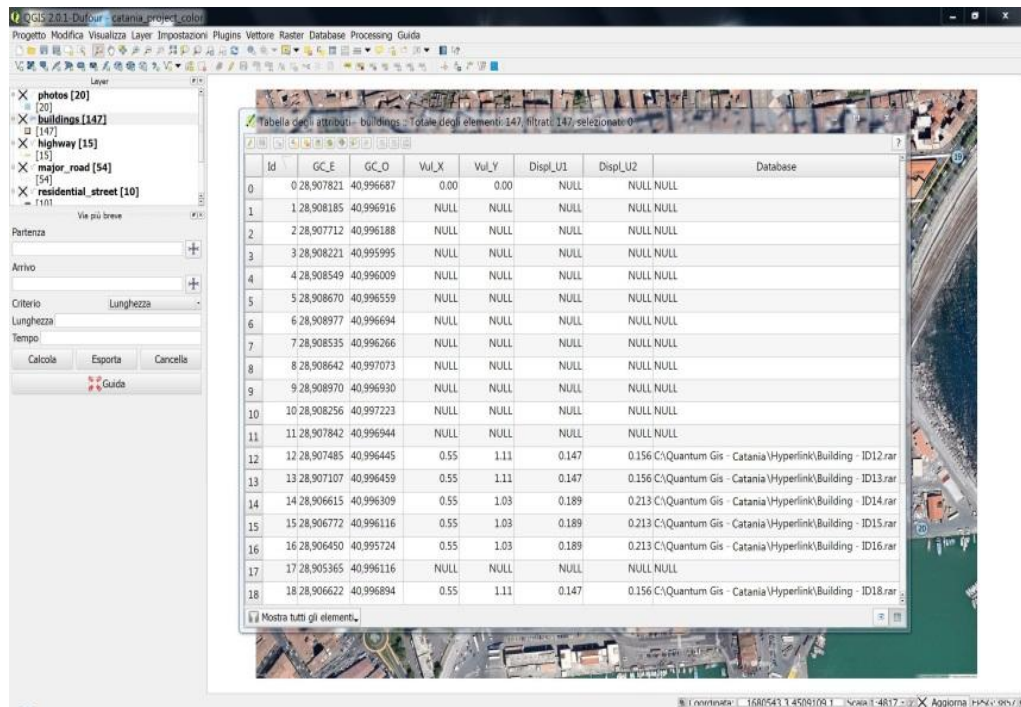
QGIS 2.0.1-Dufour - catania_project_color

Progetto Modifica Visualizza Layer Impostazioni Plugins Vettore Raster Database Processing Guida

Layer

photos [20]
[20]
buildings [147]
[147]
highway [15]
[15]
major_road [54]
[54]
residential_street [10]
[10]

Via più breve

Partenza

Arrivo

Criterio Lunghezza

Lunghezza

Tempo

Calcola Esporta Cancella

Guida

Tabella degli attributi - buildings :: Totale degli elementi: 147, filtrati: 147, selezionati: 0

| | Id | GC_E | GC_O | Vul_X | Vul_Y | Displ_U1 | Displ_U2 | Database |
|---|---|---|---|---|---|---|---|---|
| 0 | 0 | 28,907821 | 40,996687 | 0.00 | 0.00 | NULL | NULL | NULL |
| 1 | 1 | 28,908185 | 40,996916 | NULL | NULL | NULL | NULL | NULL |
| 2 | 2 | 28,907712 | 40,996188 | NULL | NULL | NULL | NULL | NULL |
| 3 | 3 | 28,908221 | 40,995995 | NULL | NULL | NULL | NULL | NULL |
| 4 | 4 | 28,908549 | 40,996009 | NULL | NULL | NULL | NULL | NULL |
| 5 | 5 | 28,908670 | 40,996559 | NULL | NULL | NULL | NULL | NULL |
| 6 | 6 | 28,908977 | 40,996694 | NULL | NULL | NULL | NULL | NULL |
| 7 | 7 | 28,908535 | 40,996266 | NULL | NULL | NULL | NULL | NULL |
| 8 | 8 | 28,908642 | 40,997073 | NULL | NULL | NULL | NULL | NULL |
| 9 | 9 | 28,908970 | 40,996930 | NULL | NULL | NULL | NULL | NULL |
| 10 | 10 | 28,908256 | 40,997223 | NULL | NULL | NULL | NULL | NULL |
| 11 | 11 | 28,907842 | 40,996944 | NULL | NULL | NULL | NULL | NULL |
| 12 | 12 | 28,907485 | 40,996445 | 0.55 | 1.11 | 0.147 | 0.156 | C:\Quantum Gis - Catania\Hyperlink\Building - ID12.rar |
| 13 | 13 | 28,907107 | 40,996459 | 0.55 | 1.11 | 0.147 | 0.156 | C:\Quantum Gis - Catania\Hyperlink\Building - ID13.rar |
| 14 | 14 | 28,906615 | 40,996309 | 0.55 | 1.03 | 0.189 | 0.213 | C:\Quantum Gis - Catania\Hyperlink\Building - ID14.rar |
| 15 | 15 | 28,906772 | 40,996116 | 0.55 | 1.03 | 0.189 | 0.213 | C:\Quantum Gis - Catania\Hyperlink\Building - ID15.rar |
| 16 | 16 | 28,906450 | 40,995724 | 0.55 | 1.03 | 0.189 | 0.213 | C:\Quantum Gis - Catania\Hyperlink\Building - ID16.rar |
| 17 | 17 | 28,905365 | 40,996116 | NULL | NULL | NULL | NULL | NULL |
| 18 | 18 | 28,906622 | 40,996894 | 0.55 | 1.11 | 0.147 | 0.156 | C:\Quantum Gis - Catania\Hyperlink\Building - ID18.rar |

Mostra tutti gli elementi

Coordinata: 1680543.3,4509109.1 Scala 1:4817 Aggiorna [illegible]